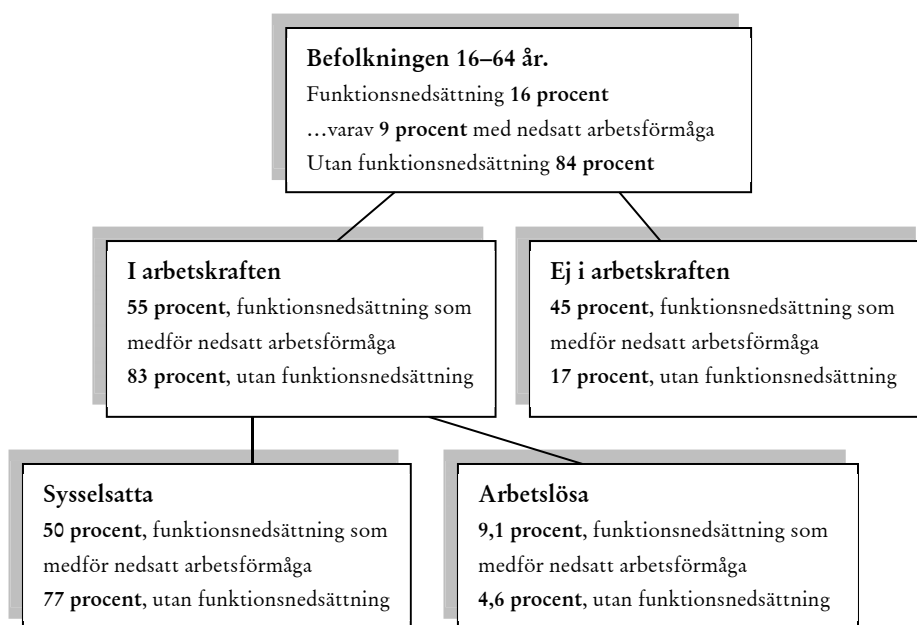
Befolkningen 16–64 år.
Funktionsnedsättning 16 procent
…varav 9 procent med nedsatt arbetsförmåga
Utan funktionsnedsättning 84 procent

I arbetskraften
55 procent, funktionsnedsättning som medför nedsatt arbetsförmåga
83 procent, utan funktionsnedsättning

Ej i arbetskraften
45 procent, funktionsnedsättning som medför nedsatt arbetsförmåga
17 procent, utan funktionsnedsättning

Sysselsatta
50 procent, funktionsnedsättning som medför nedsatt arbetsförmåga
77 procent, utan funktionsnedsättning

Arbetslösa
9,1 procent, funktionsnedsättning som medför nedsatt arbetsförmåga
4,6 procent, utan funktionsnedsättning